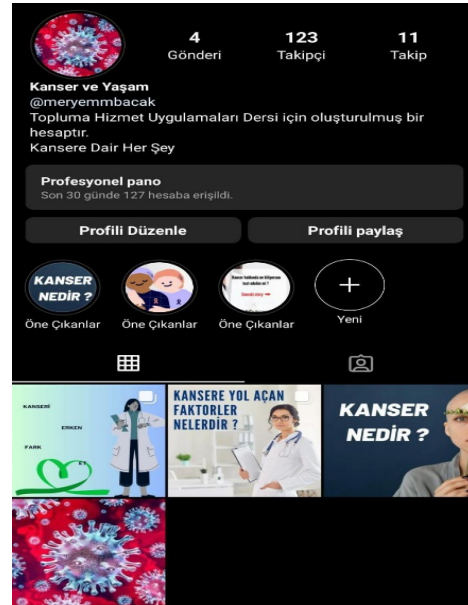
4
Gönderi

123
Takipçi

11
Takip

Kanser ve Yaşam
@meryemmbacak
Topluma Hizmet Uygulamaları Dersi için oluşturulmuş bir hesaptır.
Kansere Dair Her Şey

Profesyonel pano
Son 30 günde 127 hesaba erişildi.

Profili Düzenle

Profili paylaş

KANSER NEDİR ?
Öne Çıkanlar

Öne Çıkanlar

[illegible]
Öne Çıkanlar

Yeni

KANSERİ
ERKEN
FARK
ET

KANSERE YOL AÇAN FAKTÖRLER NELERDİR ?

KANSER NEDİR ?